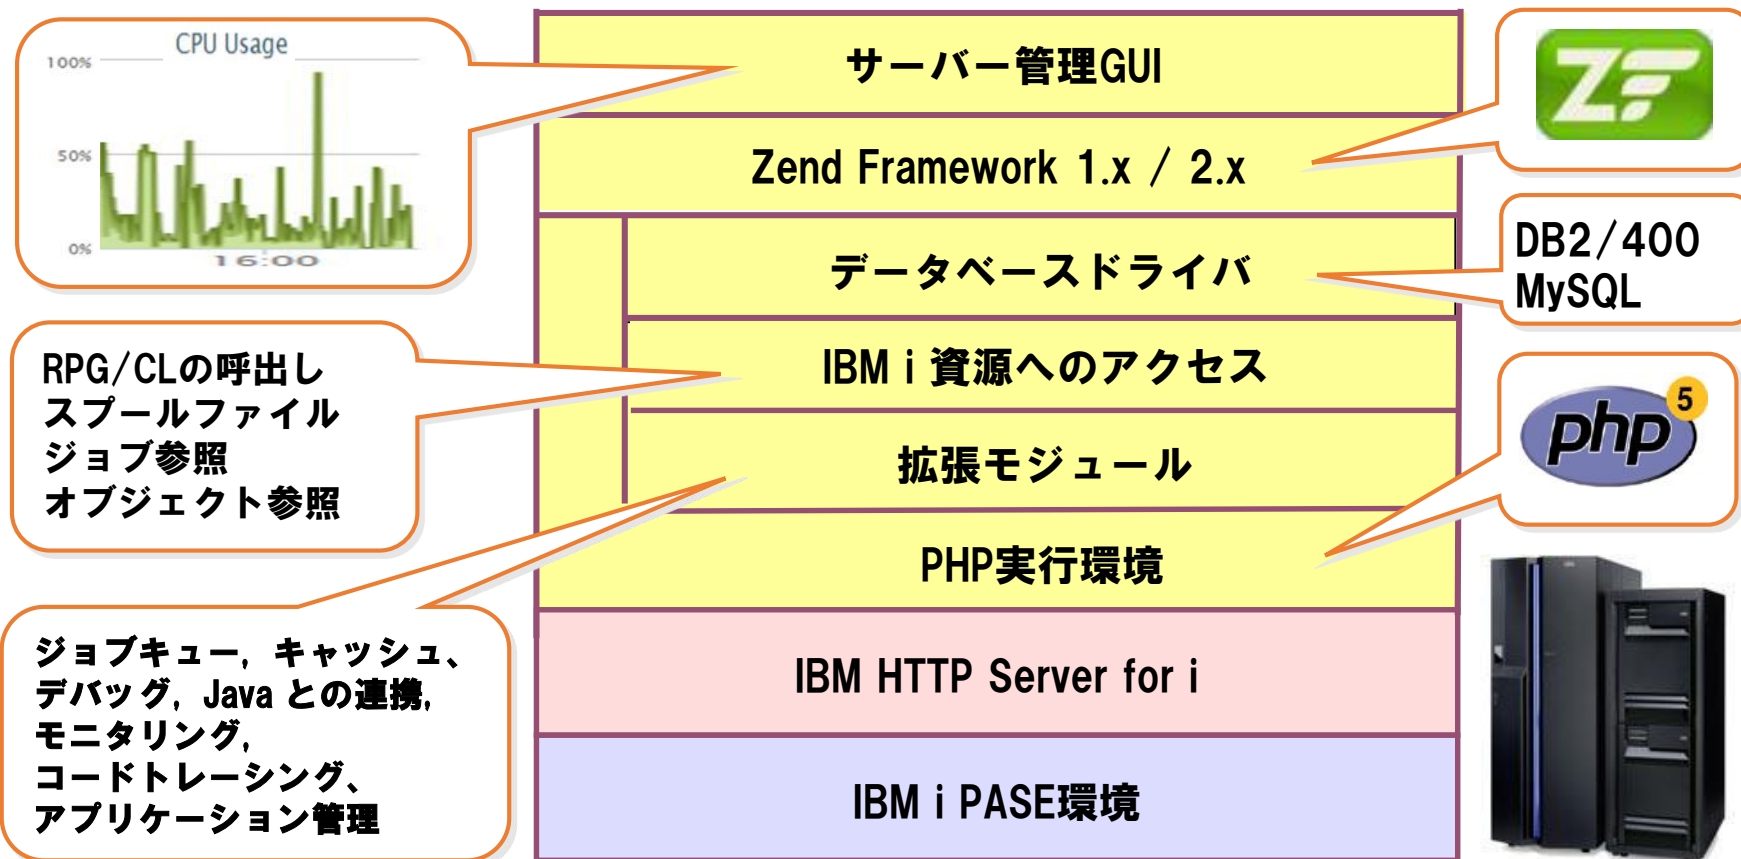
CPU Usage
100%
50%
0%
16:00

サーバー管理GUI

Zend Framework 1.x / 2.x

データベースドライバ

IBM i 資源へのアクセス

拡張モジュール

PHP実行環境

IBM HTTP Server for i

IBM i PASE環境

DB2/400
MySQL

php 5

RPG/CLの呼出し
スプールファイル
ジョブ参照
オブジェクト参照

ジョブキュー, キャッシュ、
デバッグ, Java との連携,
モニタリング,
コードトレーシング、
アプリケーション管理